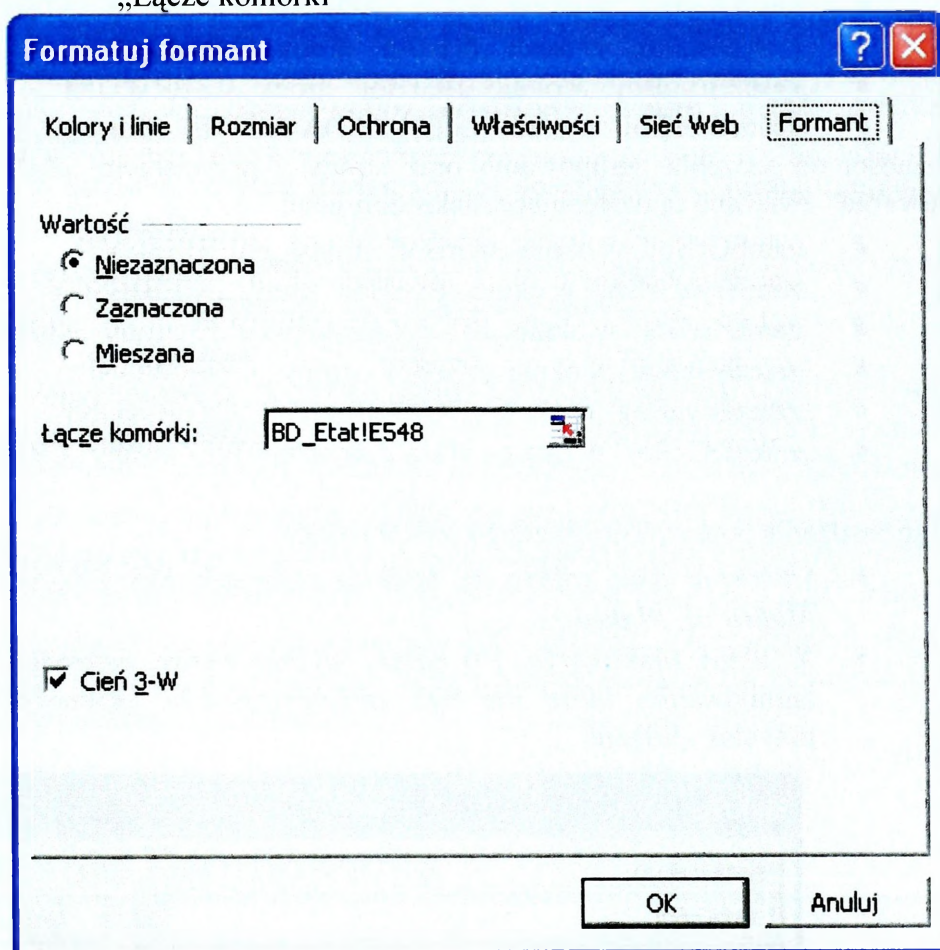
„Łącze komórki"

Formatuj formant

Kolory i linie | Rozmiar | Ochrona | Właściwości | Sieć Web | Formant

Wartość

Niezaznaczona

Zaznaczona

Mieszana

Łącze komórki: BD_Etat!E548

Cień 3-W

OK

Anuluj